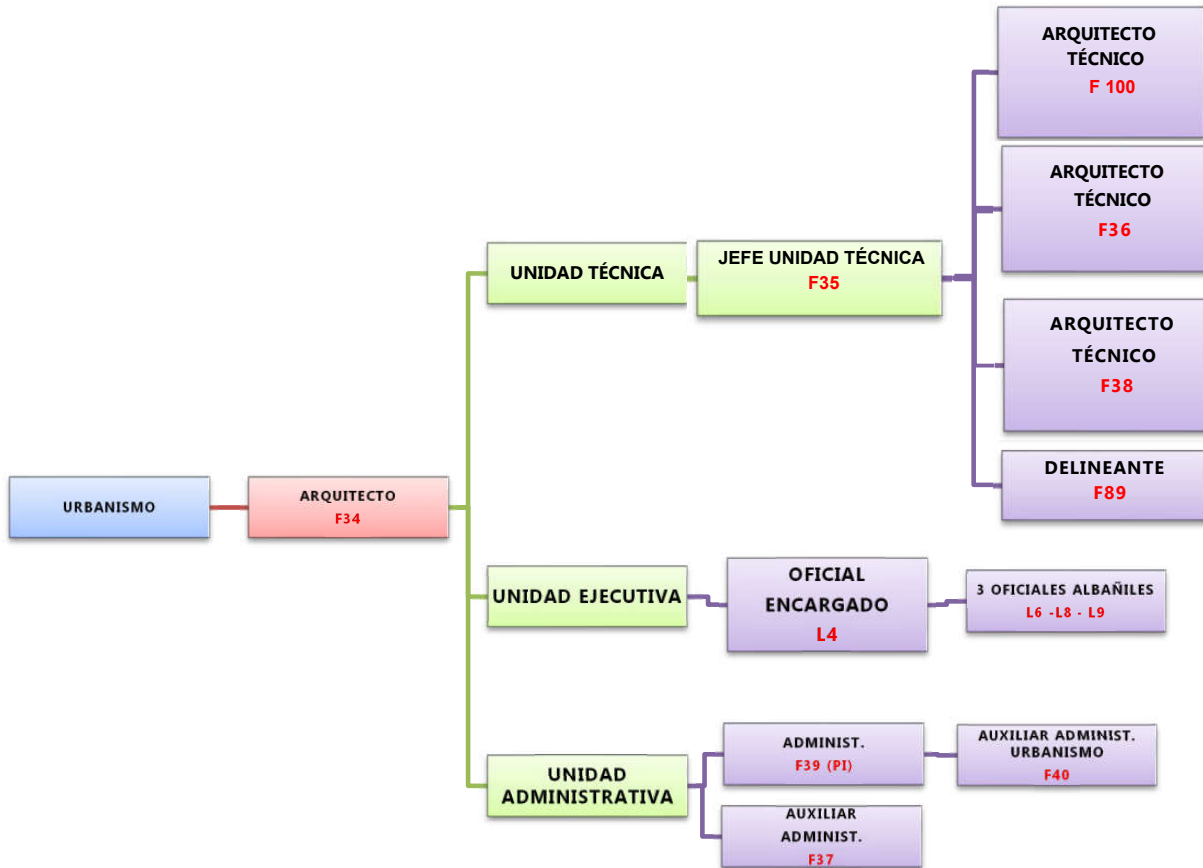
URBANISMO

ARQUITECTO
F34

UNIDAD TÉCNICA

JEFE UNIDAD TÉCNICA
F35

ARQUITECTO TÉCNICO
F 100

ARQUITECTO TÉCNICO
F36

ARQUITECTO TÉCNICO
F38

DELINEANTE
F89

UNIDAD EJECUTIVA

OFICIAL ENCARGADO
L4

3 OFICIALES ALBAÑILES
L6 -L8 - L9

UNIDAD ADMINISTRATIVA

ADMINIST.
F39 (PI)

AUXILIAR ADMINIST. URBANISMO
F40

AUXILIAR ADMINIST.
F37